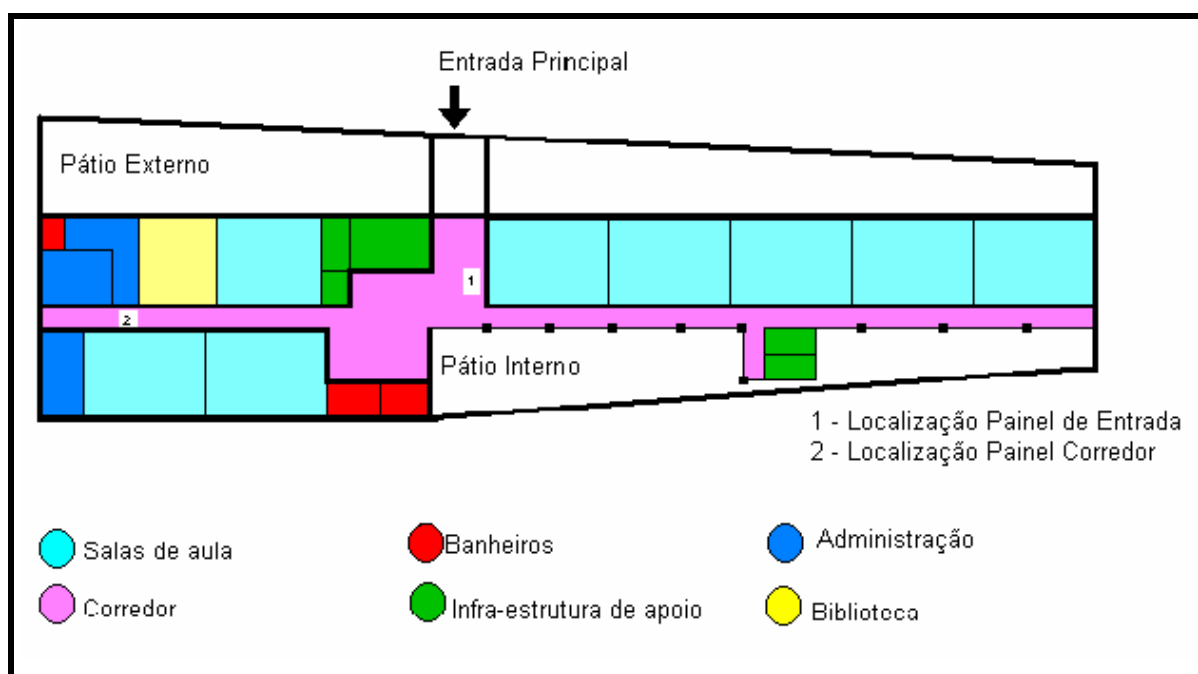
Entrada Principal

Pátio Externo

1

2

Pátio Interno

1 - Localização Painel de Entrada
2 - Localização Painel Corredor

Salas de aula
Banheiros
Administração
Corredor
Infra-estrutura de apoio
Biblioteca